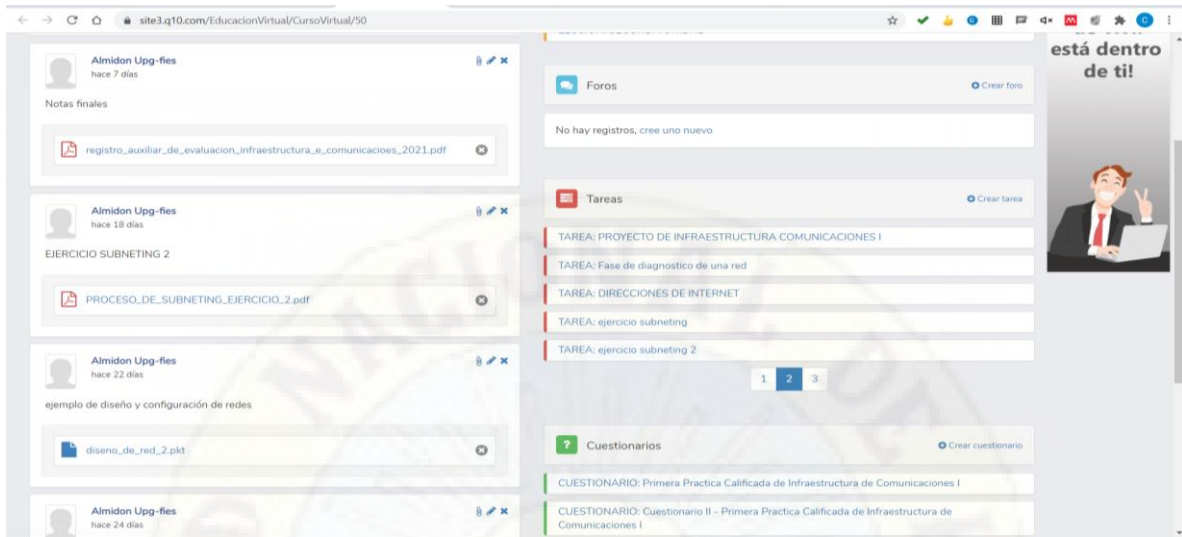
site3.q10.com/EducacionVirtual/CursoVirtual/50

Almidon Upg-fies
hace 7 días

Notas finales

registro_auxiliar_de_evaluacion_infraestructura_e_comunicacioes_2021.pdf

Almidon Upg-fies
hace 18 días

EJERCICIO SUBNETING 2

PROCESO_DE_SUBNETING_EJERCICIO_2.pdf

Almidon Upg-fies
hace 22 días

ejemplo de diseño y configuración de redes

diseno_de_red_2.pkt

Almidon Upg-fies
hace 24 días

Foros
Crear foro

No hay registros, cree uno nuevo

Tareas
Crear tarea

TAREA: PROYECTO DE INFRAESTRUCTURA COMUNICACIONES I
TAREA: Fase de diagnostico de una red
TAREA: DIRECCIONES DE INTERNET
TAREA: ejercicio subneting
TAREA: ejercicio subneting 2

1 2 3

Cuestionarios
Crear cuestionario

CUESTIONARIO: Primera Practica Calificada de Infraestructura de Comunicaciones I
CUESTIONARIO: Cuestionario II - Primera Practica Calificada de Infraestructura de Comunicaciones I

está dentro de ti!